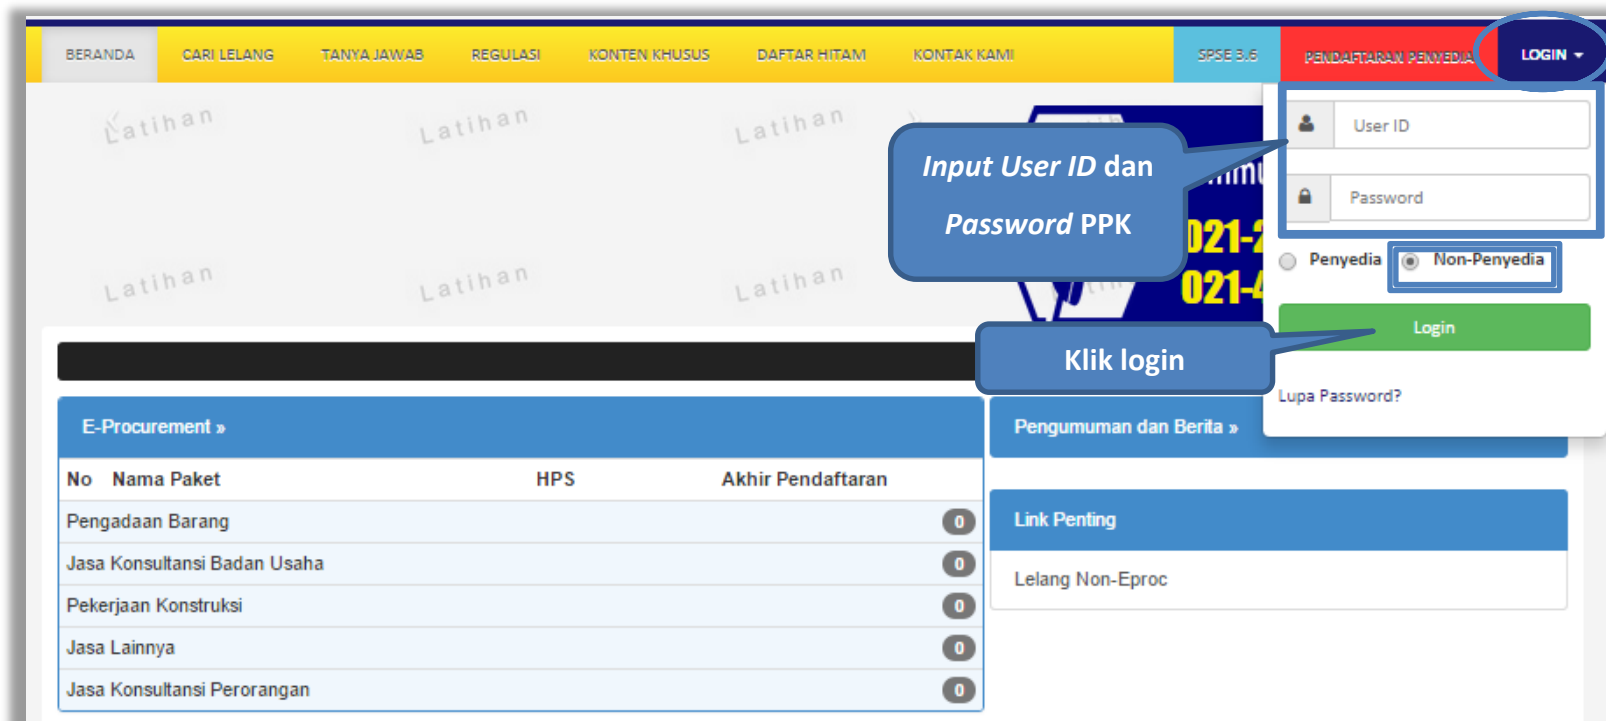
BERANDA CARI LELANG TANYA JAWAB REGULASI KONTEN KHUSUS DAFTAR HITAM KONTAK KAMI SPSE 3.6 PENDAFTARAN PENYEDIA LOGIN

Latihan Latihan Latihan
Latihan Latihan Latihan

Input User ID dan Password PPK

User ID
Password
Penyedia Non-Penyedia
Login
Klik login
Lupa Password?

021-
021-

E-Procurement »

| No | Nama Paket | HPS | Akhir Pendaftaran | |
|---|---|---|---|---|
| | Pengadaan Barang | | | 0 |
| | Jasa Konsultansi Badan Usaha | | | 0 |
| | Pekerjaan Konstruksi | | | 0 |
| | Jasa Lainnya | | | 0 |
| | Jasa Konsultansi Perorangan | | | 0 |

Pengumuman dan Berita »

Link Penting

Lelang Non-Eproc